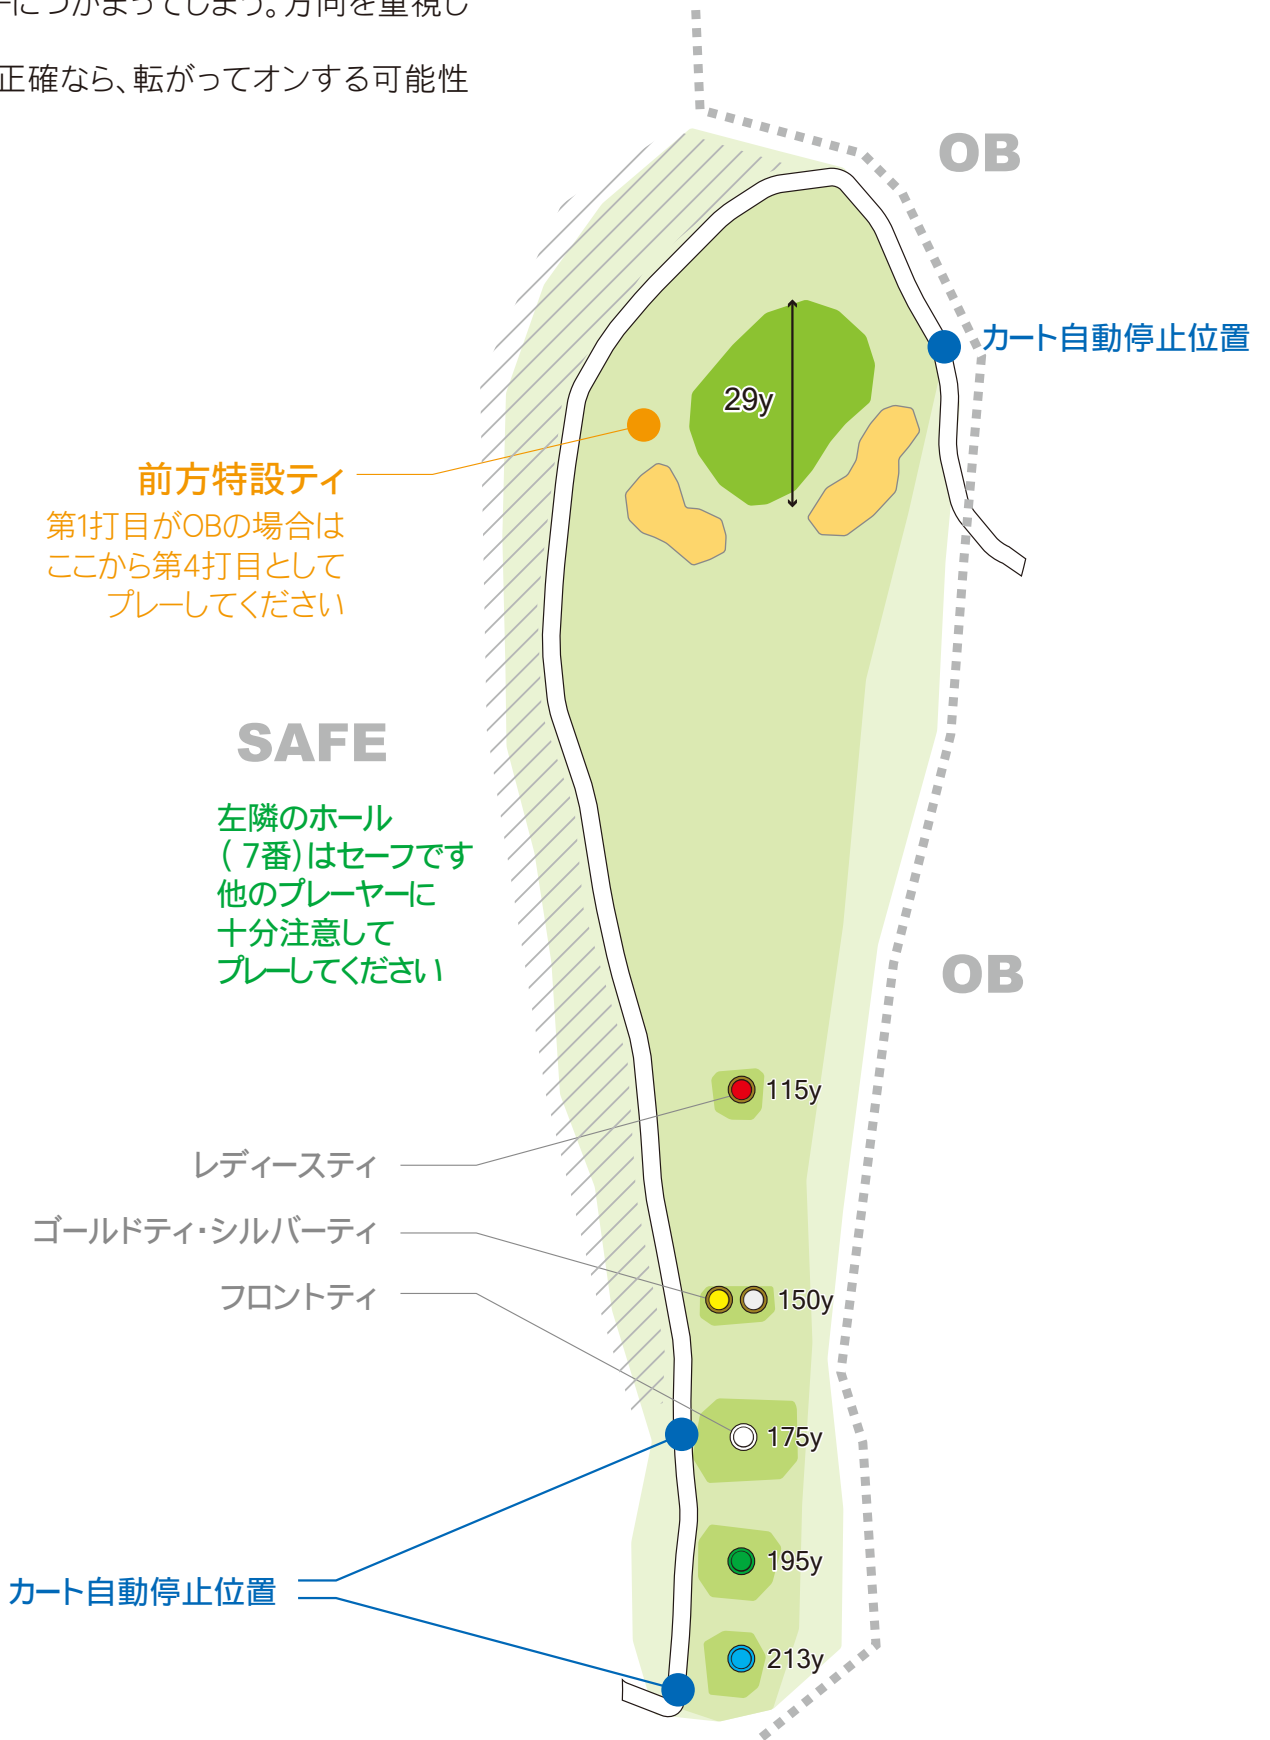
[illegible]につかまってしまう。方向を重視し
正確なら、転がってオンする可能性

OB

カート自動停止位置

29y

前方特設ティ
第1打目がOBの場合は
ここから第4打目として
プレーしてください

SAFE

左隣のホール
(7番)はセーフです
他のプレーヤーに
十分注意して
プレーしてください

OB

115y

レディースティ

ゴールドティ・シルバーティ

150y

フロントティ

175y

195y

カート自動停止位置

213y